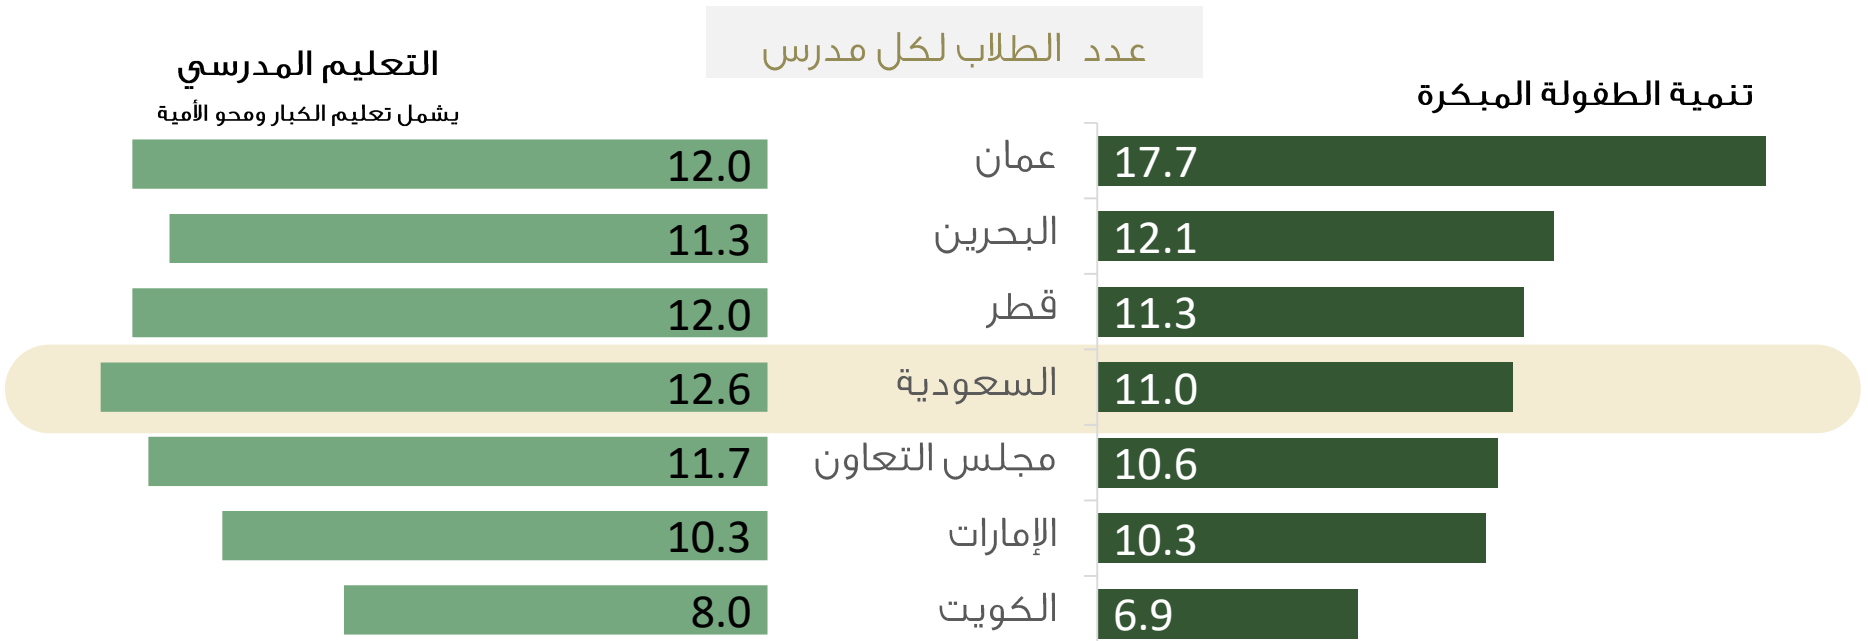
عدد الطلاب لكل مدرس

التعليم المدرسي
يشمل تعليم الكبار ومحو الأمية

تنمية الطفولة المبكرة

| التعليم المدرسي | | تنمية الطفولة المبكرة |
|---|---|---|
| 12.0 | عمان | 17.7 |
| 11.3 | البحرين | 12.1 |
| 12.0 | قطر | 11.3 |
| 12.6 | السعودية | 11.0 |
| 11.7 | مجلس التعاون | 10.6 |
| 10.3 | الإمارات | 10.3 |
| 8.0 | الكويت | 6.9 |